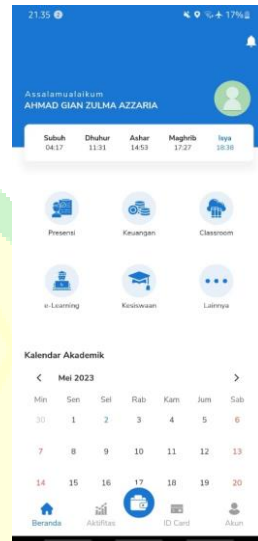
21.35

17%

Assalamualaikum
AHMAD GIAN ZULMA AZZARIA

| Subuh | Dhuhur | Ashar | Maghrib | Isya |
|---|---|---|---|---|
| 04:17 | 11:31 | 14:53 | 17:27 | 18:38 |

Presensi
Keuangan
Classroom
e-Learning
Kesiswaan
Lainnya

Kalendar Akademik

Mei 2023

| Min | Sen | Sel | Rab | Kam | Jum | Sab |
|---|---|---|---|---|---|---|
| 30 | 1 | 2 | 3 | 4 | 5 | 6 |
| 7 | 8 | 9 | 10 | 11 | 12 | 13 |
| 14 | 15 | 16 | 17 | 18 | 19 | 20 |

Beranda
Aktifitas
ID Card
Akun